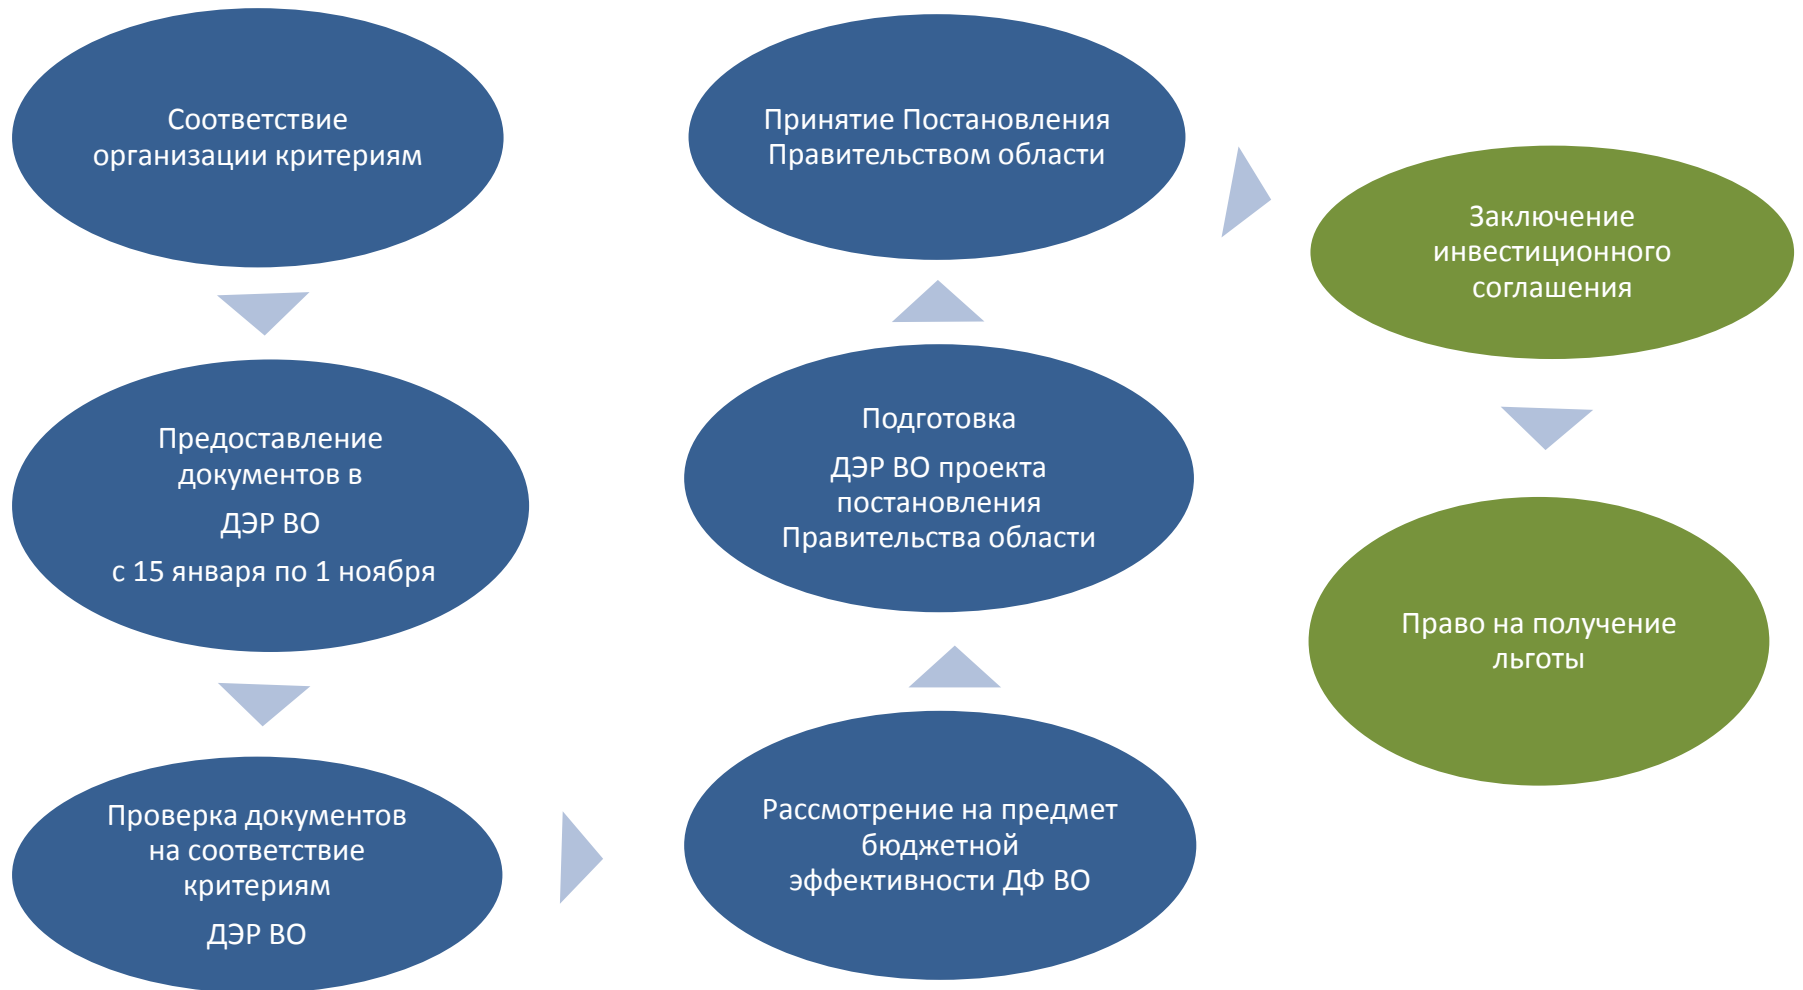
Соответствие организации критериям

Предоставление документов в

ДЭР ВО

с 15 января по 1 ноября

Проверка документов на соответствие критериям

ДЭР ВО

Рассмотрение на предмет бюджетной эффективности ДФ ВО

Подготовка

ДЭР ВО проекта постановления Правительства области

Принятие Постановления Правительством области

Заключение инвестиционного соглашения

Право на получение льготы